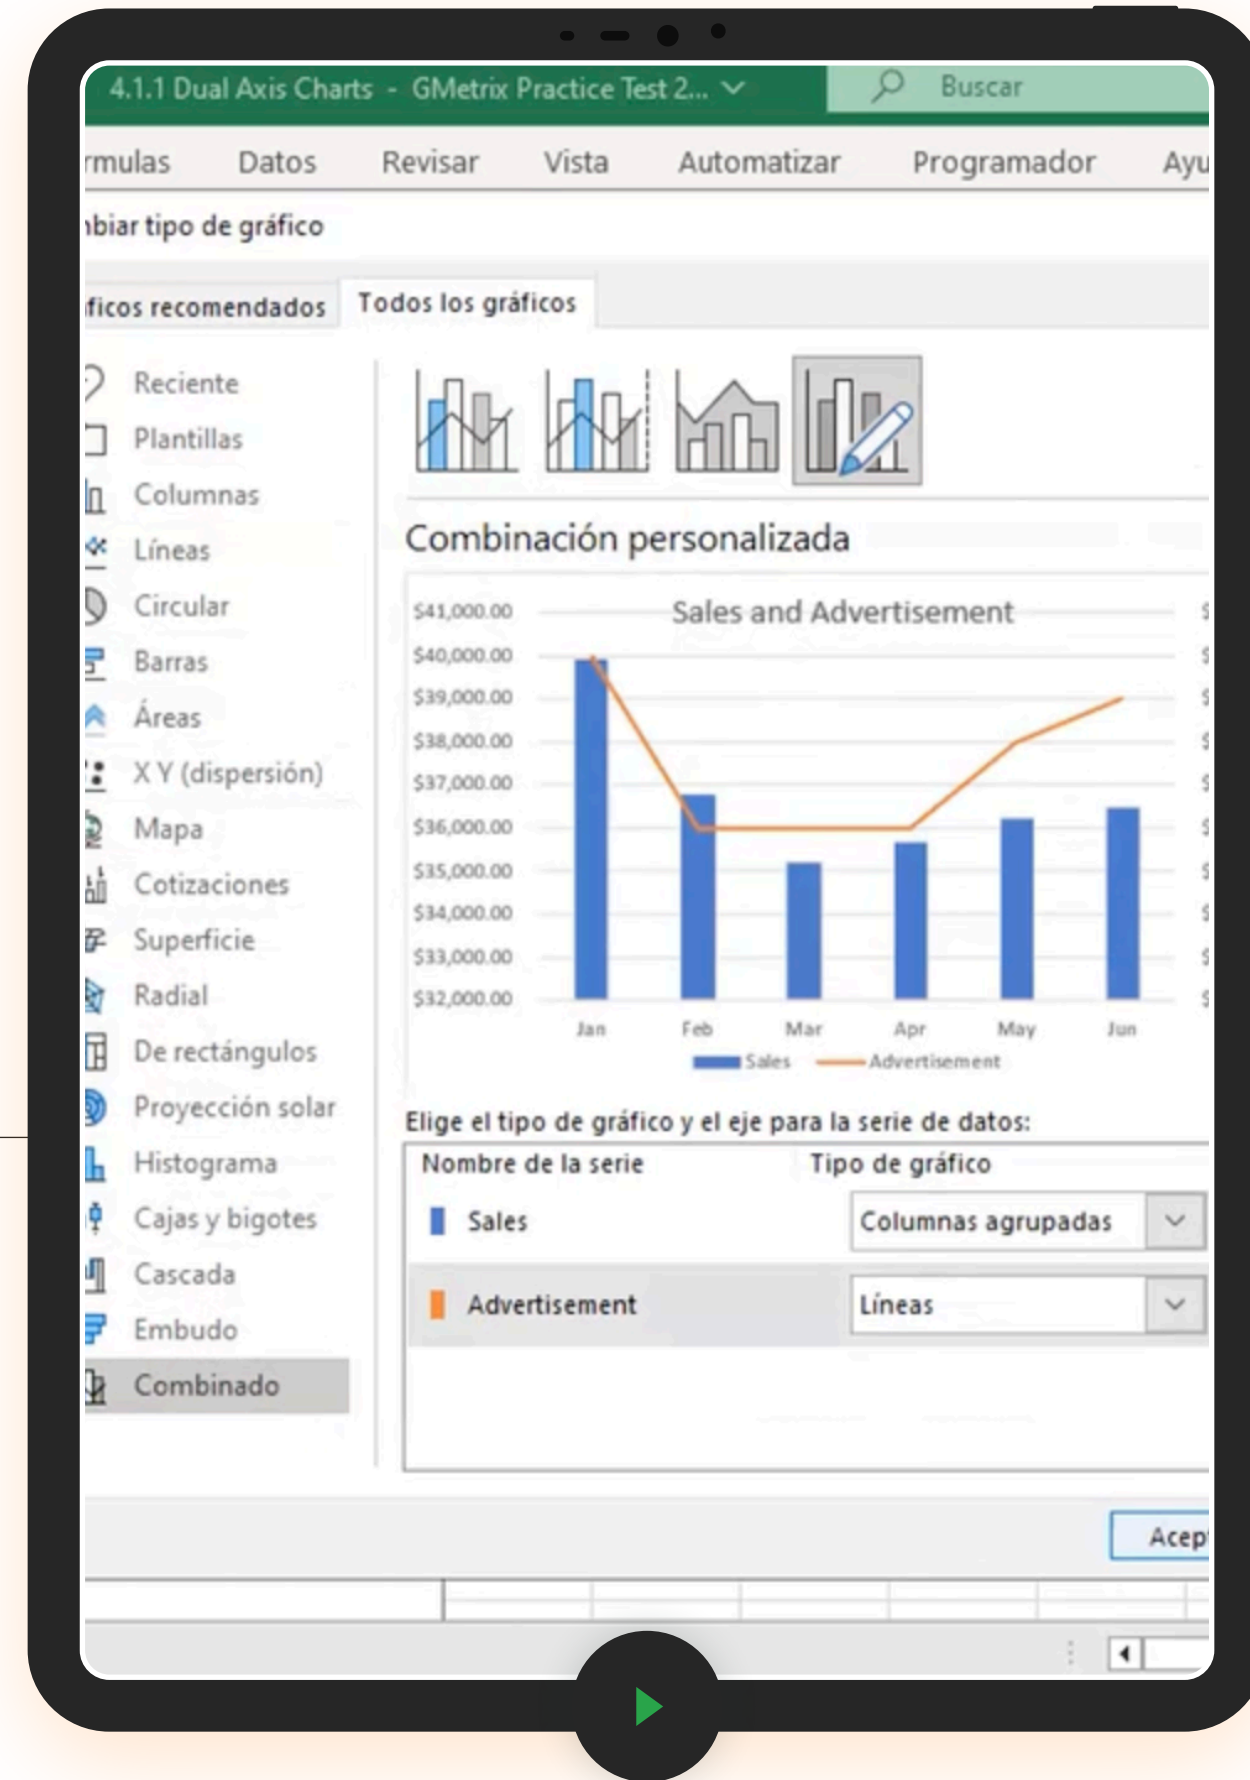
4.1.1 Dual Axis Charts - GMetrix Practice Test 2...

Buscar

rmulas Datos Revisar Vista Automatizar Programador Ayu

ıbiar tipo de gráfico

íficos recomendados Todos los gráficos

Reciente
Plantillas
Columnas
Líneas
Circular
Barras
Áreas
X Y (dispersión)
Mapa
Cotizaciones
Superficie
Radial
De rectángulos
Proyección solar
Histograma
Cajas y bigotes
Cascada
Embudo
Combinado

Combinación personalizada

Sales and Advertisement

$41,000.00
$40,000.00
$39,000.00
$38,000.00
$37,000.00
$36,000.00
$35,000.00
$34,000.00
$33,000.00
$32,000.00

Jan Feb Mar Apr May Jun

Sales Advertisement

Elige el tipo de gráfico y el eje para la serie de datos:

| Nombre de la serie | Tipo de gráfico |
|---|---|
| Sales | Columnas agrupadas |
| Advertisement | Líneas |

Acep